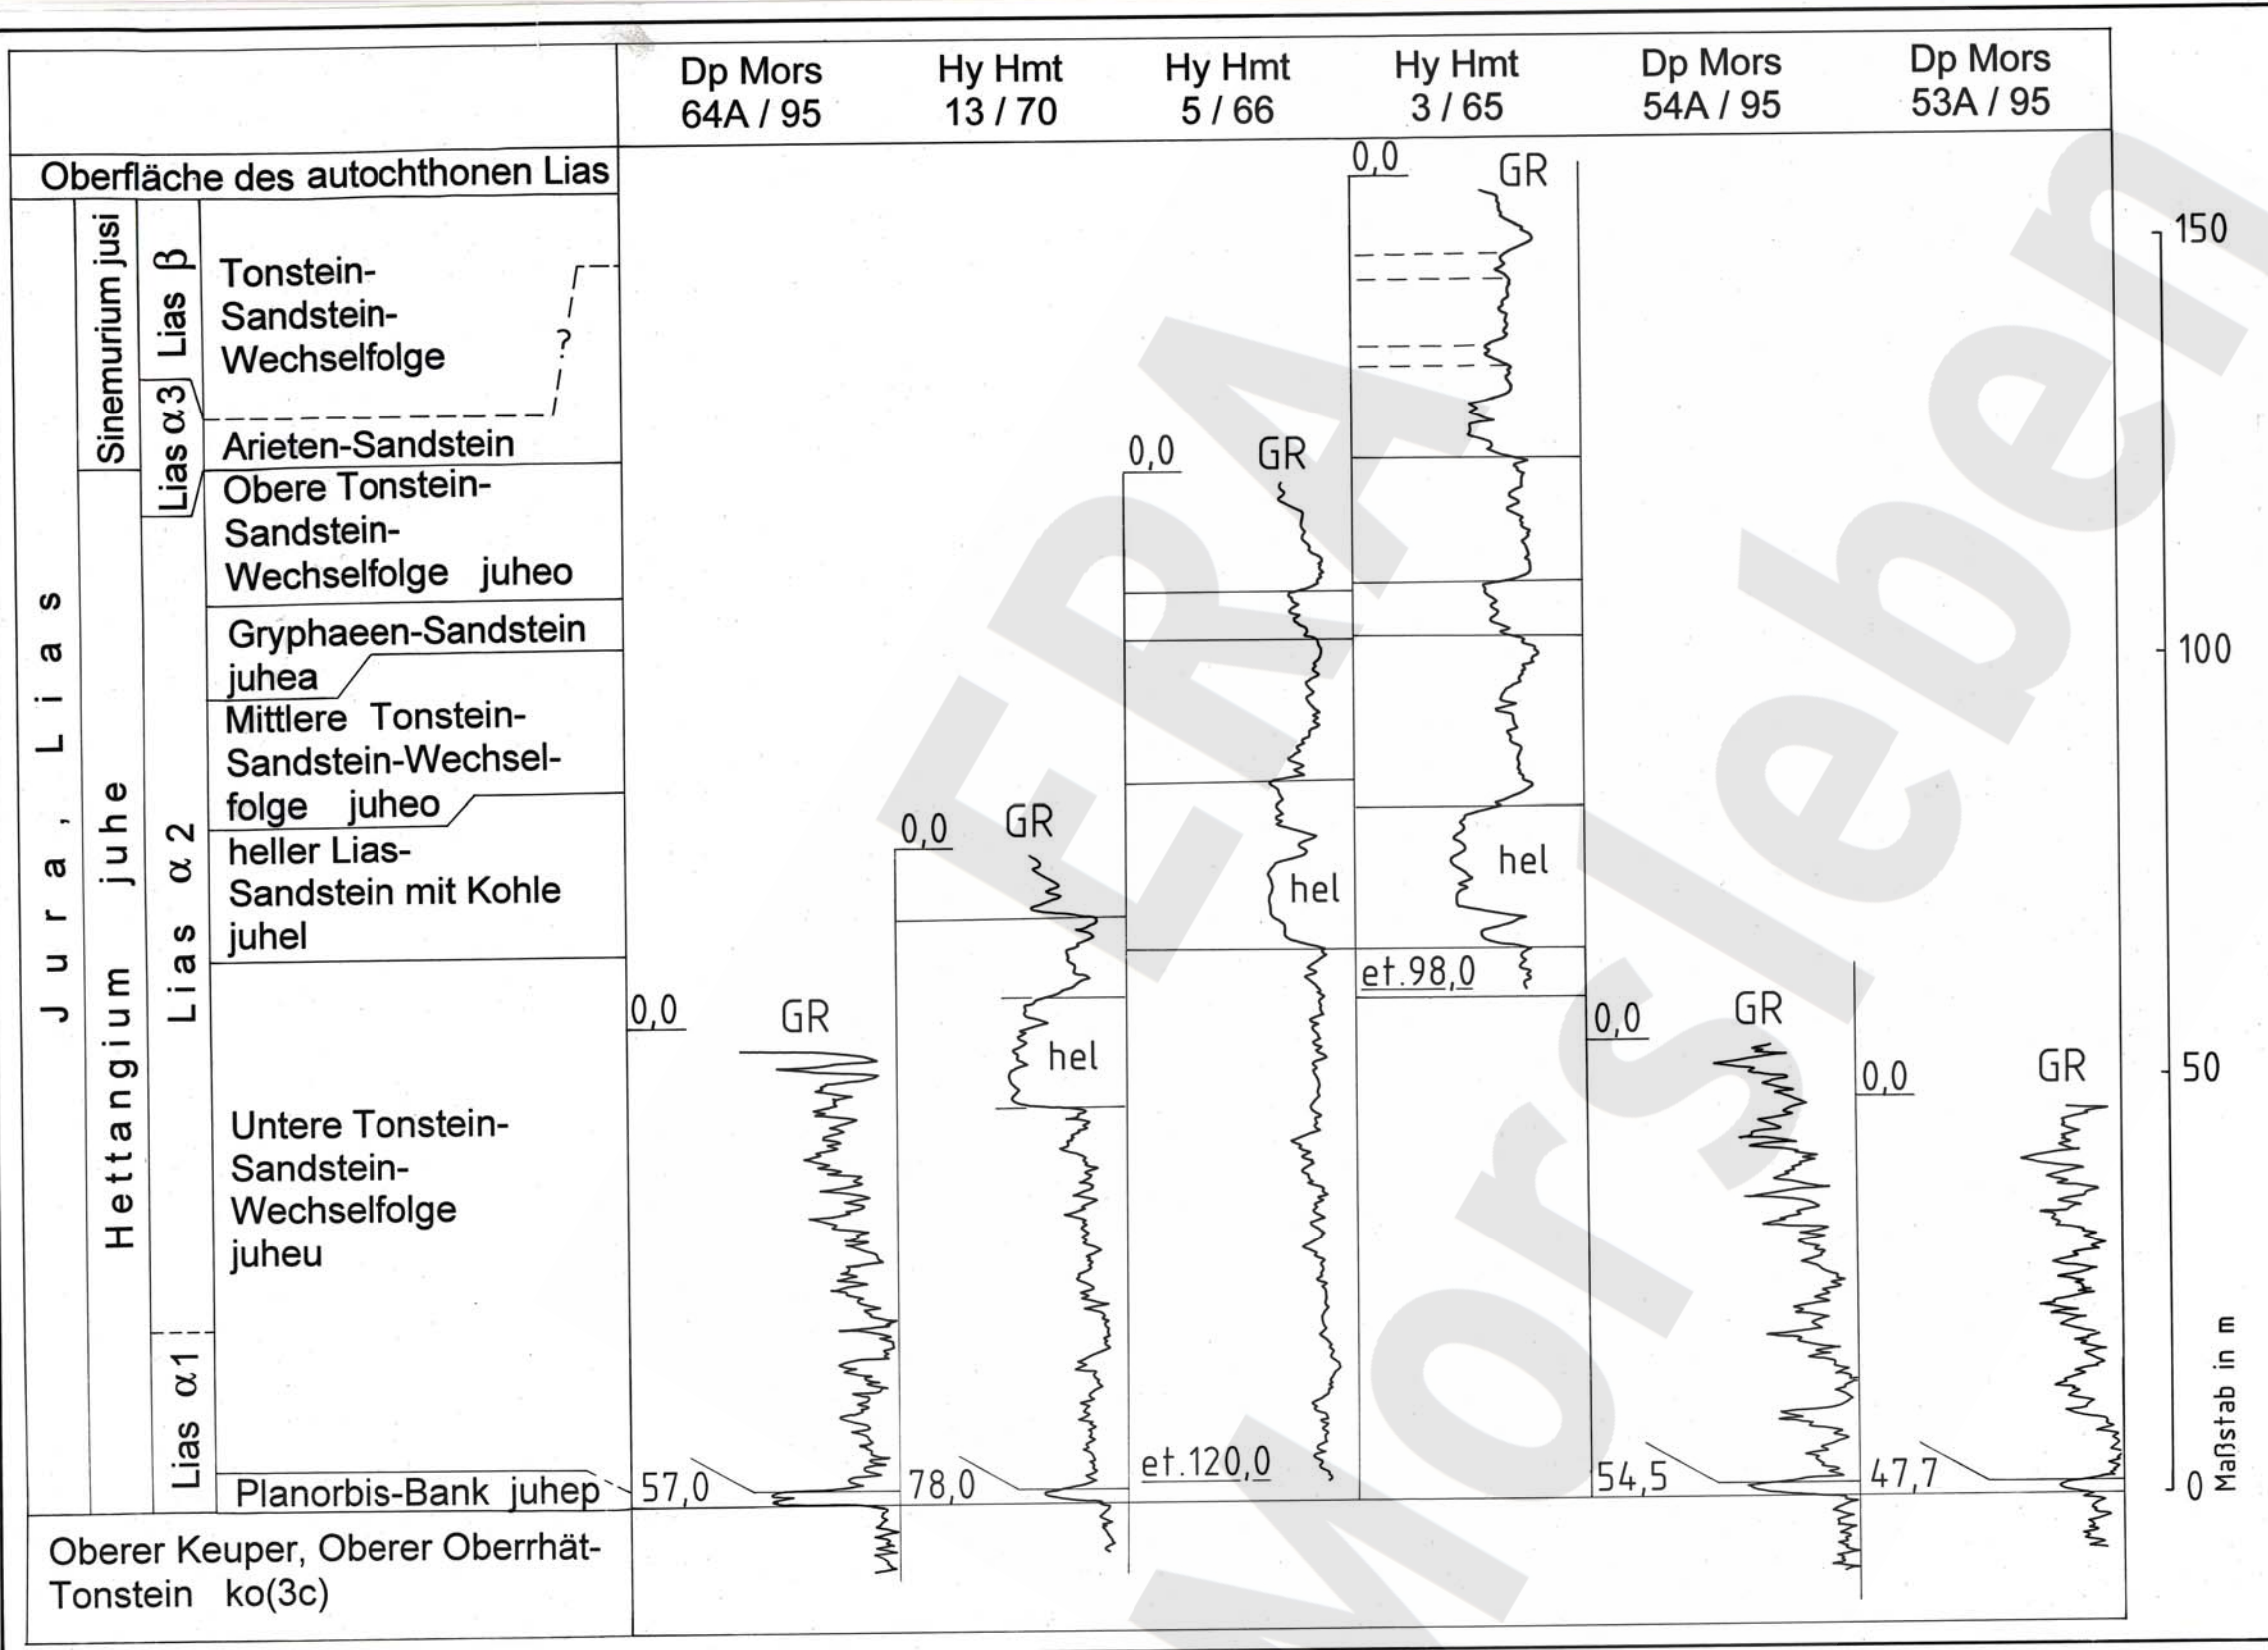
| | Dp Mors 64A / 95 | Hy Hmt 13 / 70 | Hy Hmt 5 / 66 | Hy Hmt 3 / 65 | Dp Mors 54A / 95 | Dp Mors 53A / 95 |
|---|---|---|---|---|---|---|

Oberfläche des autochthonen Lias

Jura, Lias

Sinemurium jusi

Hettangium juhe

Lias β

Lias α3

Lias α2

Lias α1

Tonstein-Sandstein-Wechselfolge

?

Arieten-Sandstein

Obere Tonstein-Sandstein-Wechselfolge juheo

Gryphaeen-Sandstein juhea

Mittlere Tonstein-Sandstein-Wechselfolge juheo

heller Lias-Sandstein mit Kohle juhel

Untere Tonstein-Sandstein-Wechselfolge juheu

Planorbis-Bank juhep

Oberer Keuper, Oberer Oberrhät-Tonstein ko(3c)

0,0 GR
57,0

0,0 GR
hel
78,0

0,0 GR
hel
et.120,0

0,0 GR
hel
et.98,0

0,0 GR
54,5

0,0 GR
47,7

150
100
50
0
Maßstab in m

ERA Morsleben